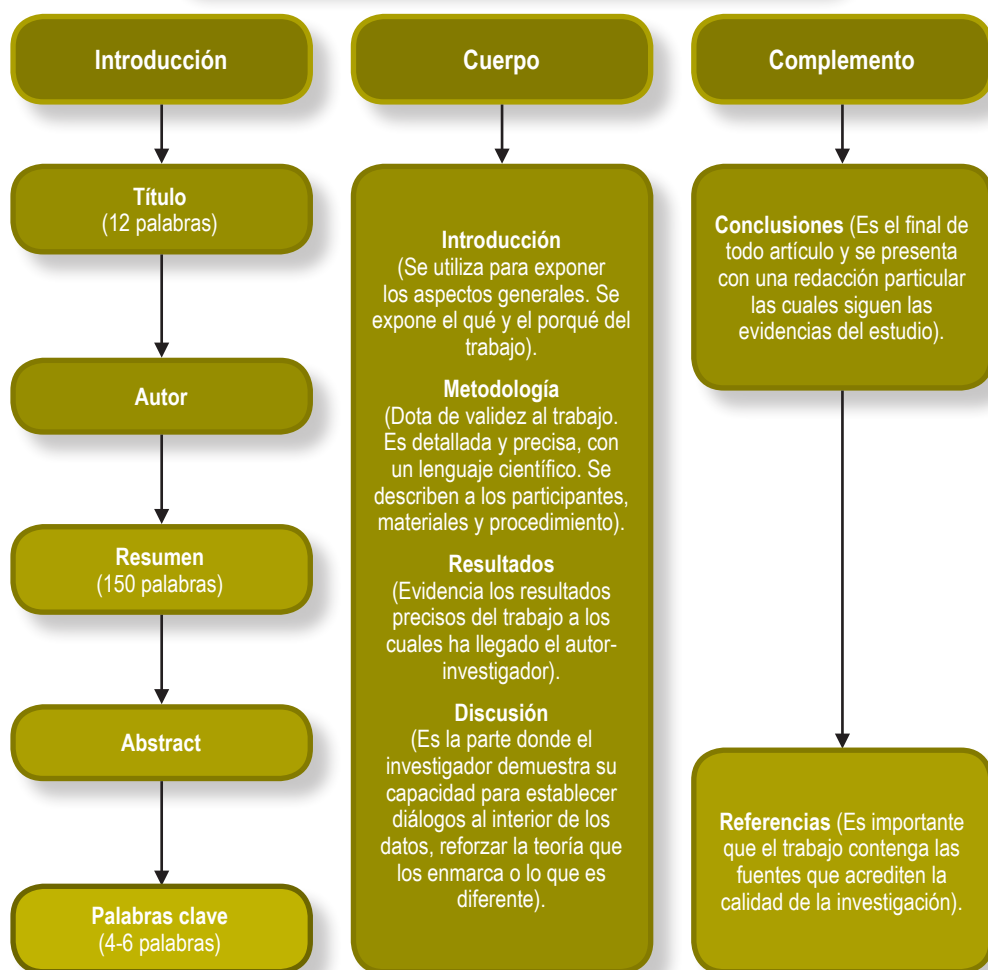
Introducción

Título
(12 palabras)

Autor

Resumen
(150 palabras)

Abstract

Palabras clave
(4-6 palabras)

Cuerpo

Introducción
(Se utiliza para exponer los aspectos generales. Se expone el qué y el porqué del trabajo).

Metodología
(Dota de validez al trabajo. Es detallada y precisa, con un lenguaje científico. Se describen a los participantes, materiales y procedimiento).

Resultados
(Evidencia los resultados precisos del trabajo a los cuales ha llegado el autor-investigador).

Discusión
(Es la parte donde el investigador demuestra su capacidad para establecer diálogos al interior de los datos, reforzar la teoría que los enmarca o lo que es diferente).

Complemento

Conclusiones (Es el final de todo artículo y se presenta con una redacción particular las cuales siguen las evidencias del estudio).

Referencias (Es importante que el trabajo contenga las fuentes que acrediten la calidad de la investigación).